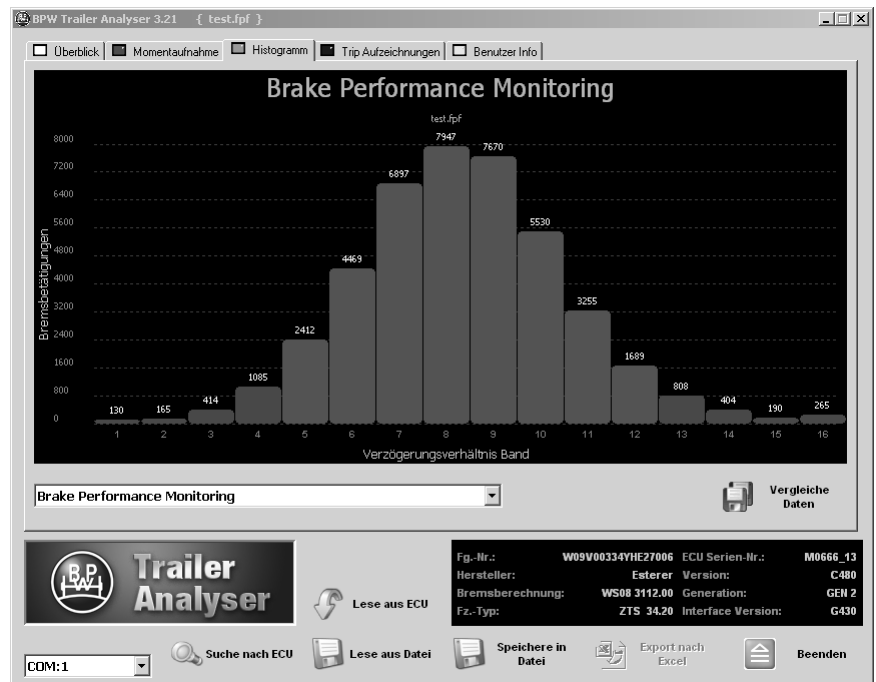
BPW Trailer Analyser 3.21 { test.fpf }

Überblick | Momentaufnahme | Histogramm | Trip Aufzeichnungen | Benutzer Info

Brake Performance Monitoring

test.fpf

Bremsbetätigungen

8000
7200
6400
5600
4800
4000
3200
2400
1600
800
0

130 165 414 1085 2412 4469 6897 7947 7670 5530 3255 1689 808 404 190 265

1 2 3 4 5 6 7 8 9 10 11 12 13 14 15 16

Verzögerungsverhältnis Band

Brake Performance Monitoring

Vergleiche Daten

BPW Trailer Analyser

Lese aus ECU

| | | | |
|---|---|---|---|
| Fg.-Nr.: | W09V00334YHE27006 | ECU Serien-Nr.: | M0666_13 |
| Hersteller: | Esterer | Version: | C480 |
| Bremsberechnung: | WS08 3112.00 | Generation: | GEN 2 |
| Fz.-Typ: | ZTS 34.20 | Interface Version: | G430 |

COM:1

Suche nach ECU

Lese aus Datei

Speichere in Datei

Export nach Excel

Beenden